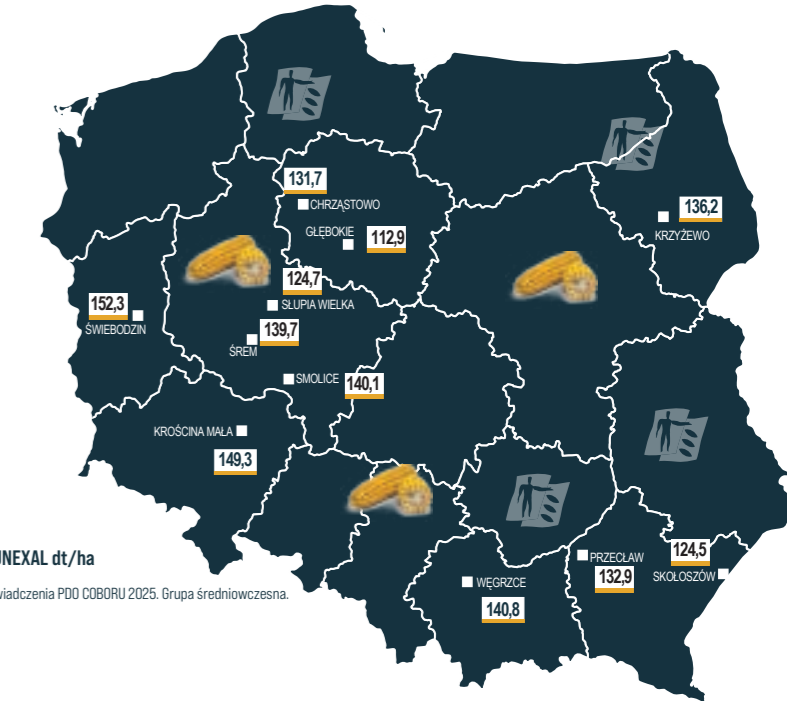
131,7
CHRZĄSTOWO
GŁĘBOKIE 112,9
124,7
SŁUPIA WIELKA
152,3
ŚWIEBODZIN
139,7
ŚREM
SMOLICE 140,1
KROŚCINA MAŁA
149,3
136,2
KRZYŻEWO
124,5
PRZECŁAW
132,9
SKOŁOSZÓW
WĘGRZCE
140,8
NEXAL dt/ha
viadczenia PDO COBORU 2025. Grupa średniowczesna.